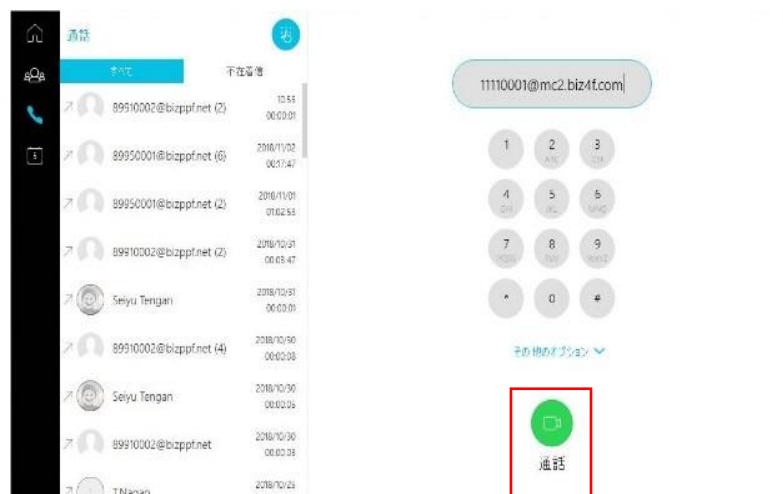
通話

すべて
不在着信

89910002@bizppf.net (2)
10:55
00:00:01

89950002@bizppf.net (6)
2018/11/02
00:17:47

89950001@bizppf.net (2)
2018/11/01
01:02:55

89910002@bizppf.net (2)
2018/10/31
00:03:47

Seiyu Tengan
2018/10/31
00:00:01

89910002@bizppf.net (4)
2018/10/30
00:00:08

Seiyu Tengan
2018/10/30
00:00:06

89910002@bizppf.net
2018/10/30
00:00:08

T.Nagao
2018/10/26

11110001@mc2.biz4f.com

1
2 ABC
3 DEF
4 GHI
5 JKL
6 MNO
7 PQRS
8 TUV
9 WXYZ
*
0
#

その他のオプション

通話